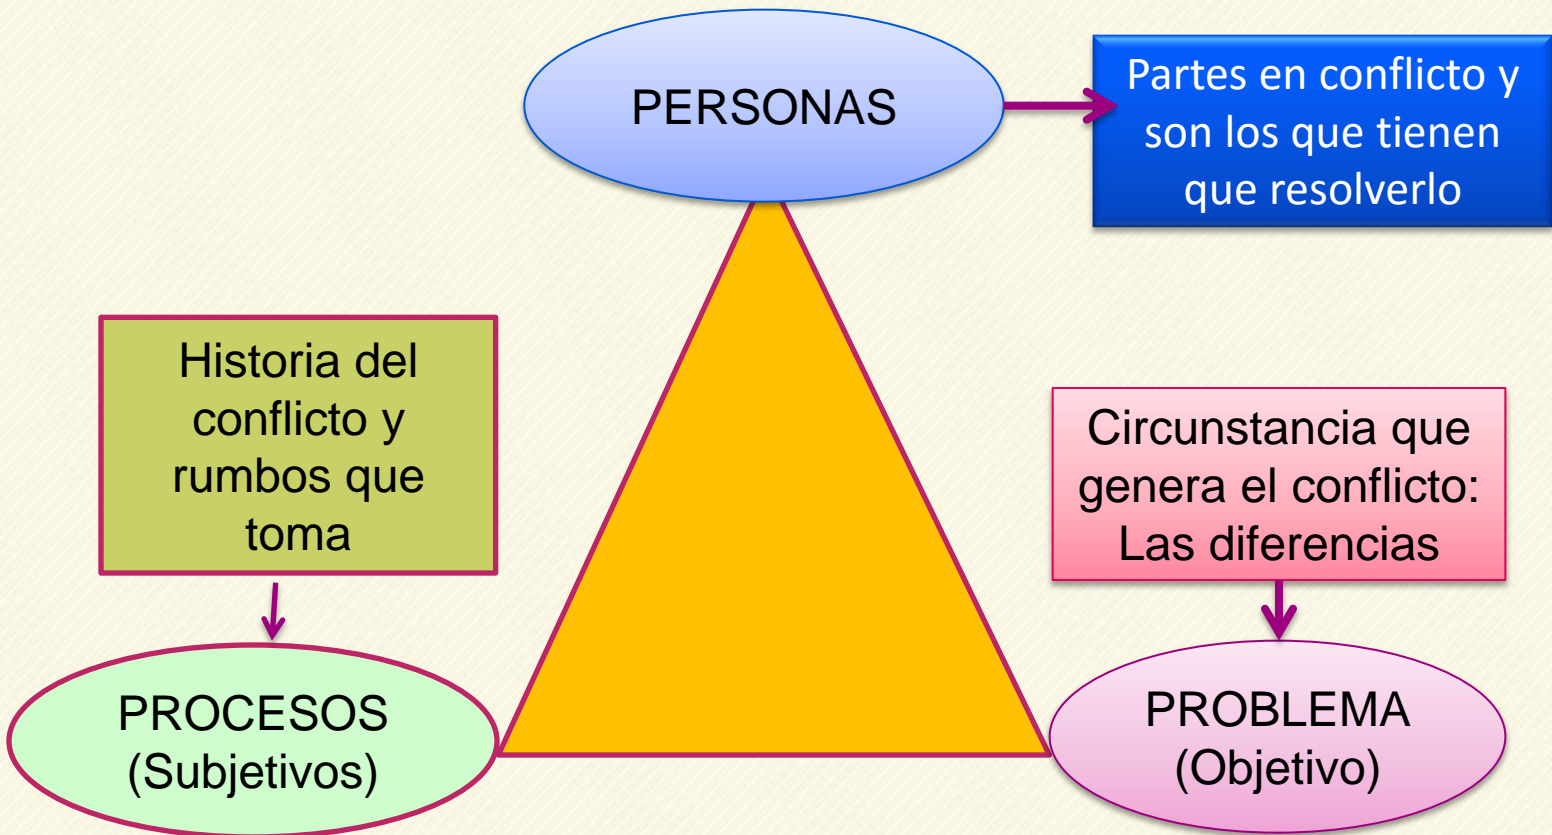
PERSONAS

Partes en conflicto y son los que tienen que resolverlo

Historia del conflicto y rumbos que toma

Circunstancia que genera el conflicto: Las diferencias

PROCESOS (Subjetivos)

PROBLEMA (Objetivo)